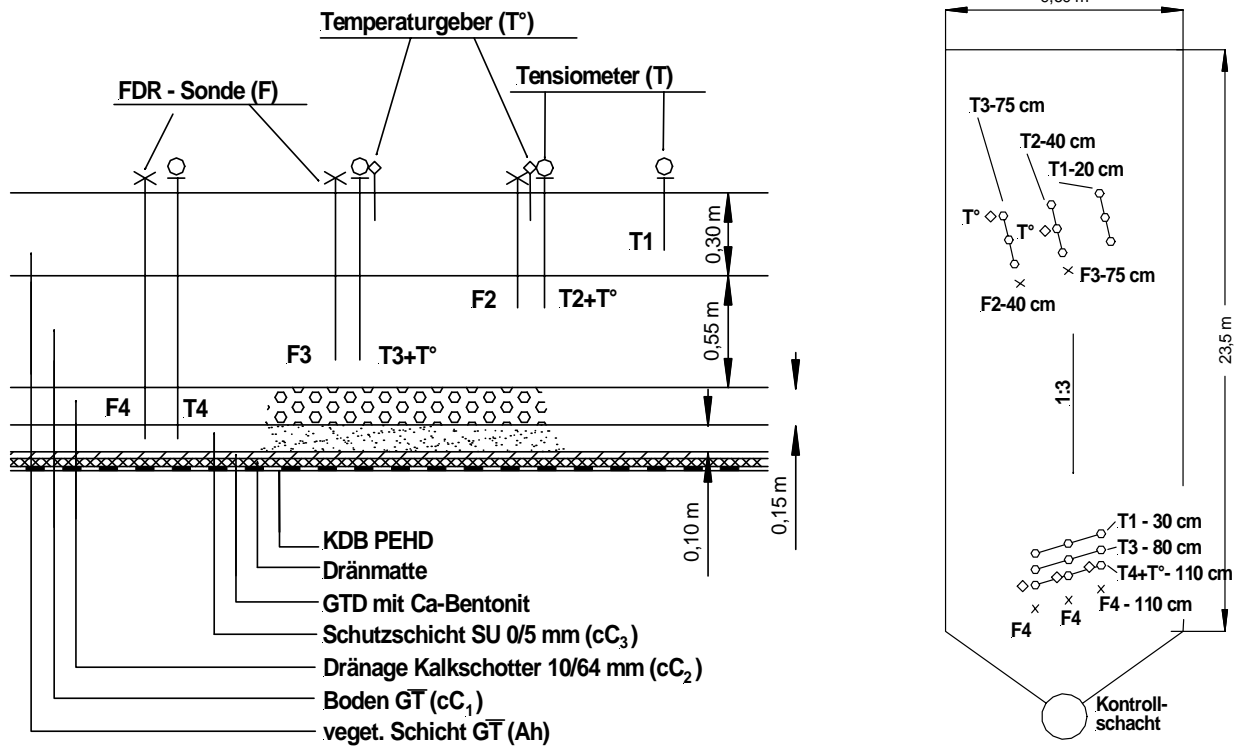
Temperaturgeber (T°)

FDR - Sonde (F)

Tensiometer (T)

0,30 m

T1

F2

T2+T°

0,55 m

F3

T3+T°

F4

T4

0,10 m

0,15 m

KDB PEHD

Dränmatte

GTD mit Ca-Bentonit

Schutzschicht SU 0/5 mm (cC$_3$)

Dränage Kalkschotter 10/64 mm (cC$_2$)

Boden G$\overline{T}$ (cC$_1$)

veget. Schicht G$\overline{T}$ (Ah)

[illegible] m

T3-75 cm

T2-40 cm

T1-20 cm

T°

T°

F3-75 cm

F2-40 cm

23,5 m

1:3

T1 - 30 cm

T3 - 80 cm

T4+T°- 110 cm

F4 - 110 cm

F4

F4

Kontroll-schacht